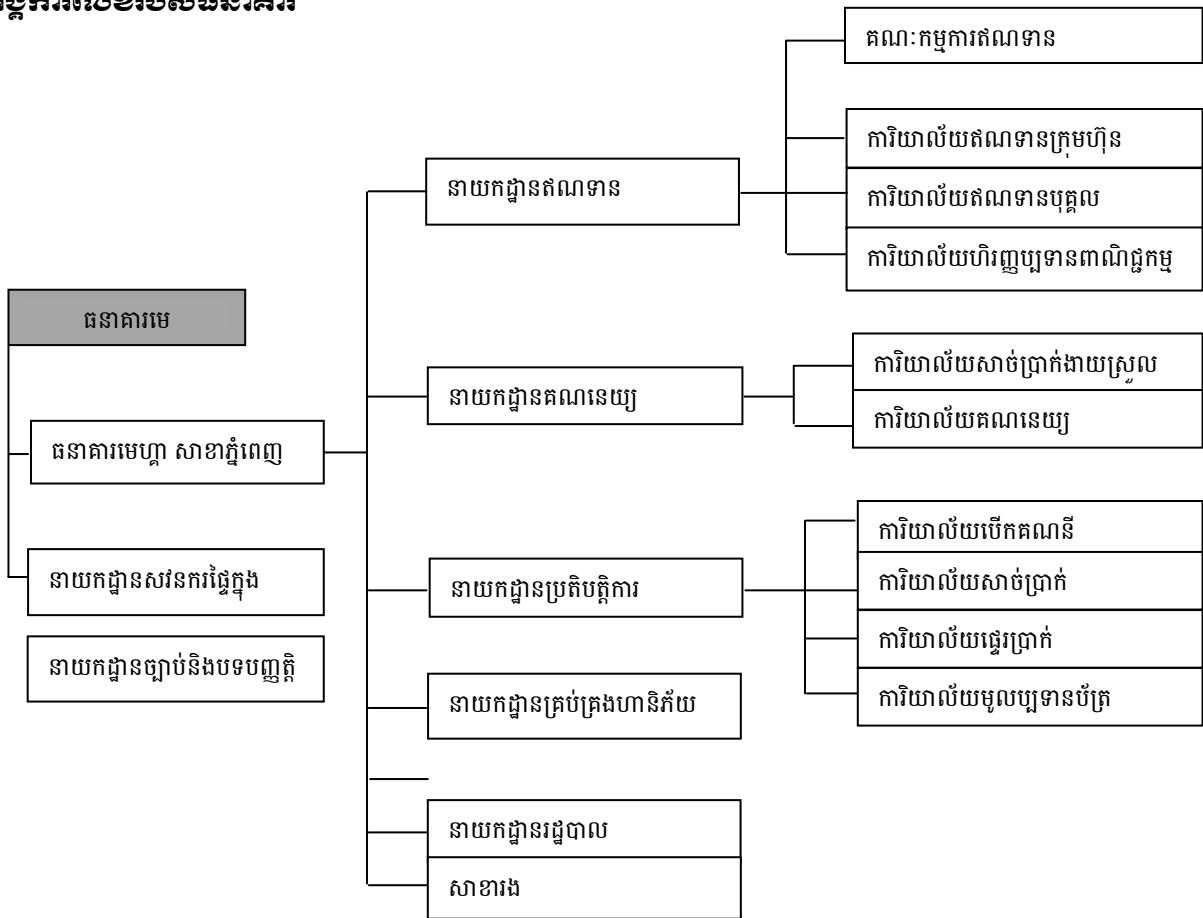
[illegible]

គណៈកម្មការឥណទាន

ការិយាល័យឥណទានក្រុមហ៊ុន

នាយកដ្ឋានឥណទាន

ការិយាល័យឥណទានបុគ្គល

ការិយាល័យហិរញ្ញប្បទានពាណិជ្ជកម្ម

ធនាគារមេ

ការិយាល័យសាច់ប្រាក់ងាយស្រួល

នាយកដ្ឋានគណនេយ្យ

ការិយាល័យគណនេយ្យ

ធនាគារមេហ្គា សាខាភ្នំពេញ

ការិយាល័យបើកគណនី

នាយកដ្ឋានសវនកម្មផ្ទៃក្នុង

នាយកដ្ឋានប្រតិបត្តិការ

ការិយាល័យសាច់ប្រាក់

ការិយាល័យផ្ទេរប្រាក់

នាយកដ្ឋានច្បាប់និងបទបញ្ញត្តិ

ការិយាល័យមូលប្បទានប័ត្រ

នាយកដ្ឋានគ្រប់គ្រងហានិភ័យ

នាយកដ្ឋានរដ្ឋបាល

សាខារង